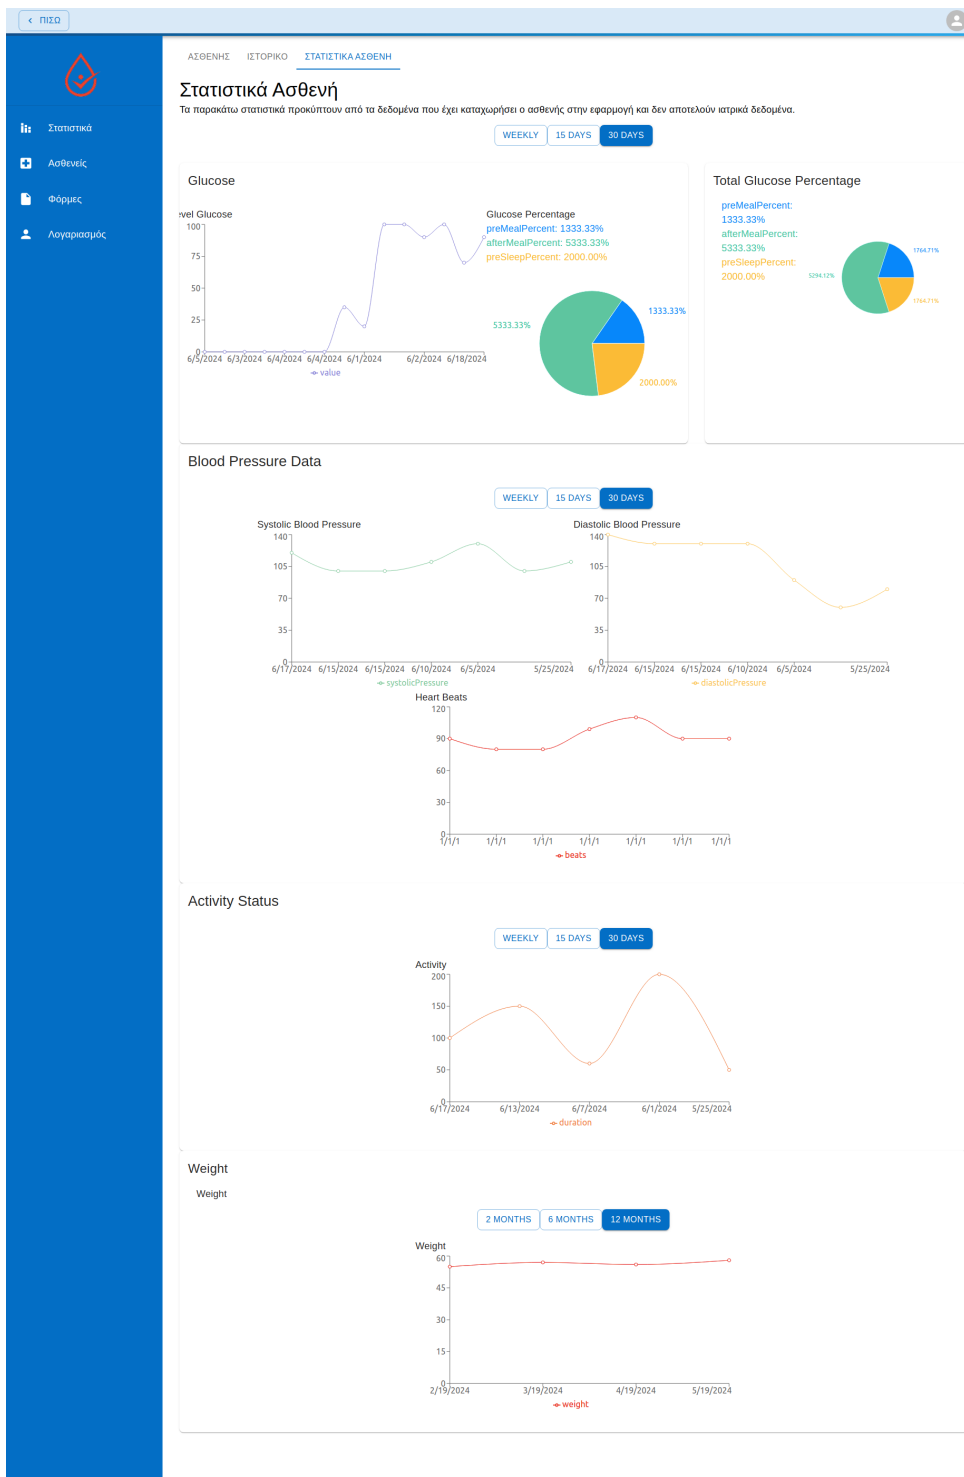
ΠΙΣΩ

Στατιστικά
Ασθενείς
Φόρμες
Λογαριασμός

ΑΣΘΕΝΗΣ ΙΣΤΟΡΙΚΟ ΣΤΑΤΙΣΤΙΚΑ ΑΣΘΕΝΗ

Στατιστικά Ασθενή

Τα παρακάτω στατιστικά προκύπτουν από τα δεδομένα που έχει καταχωρήσει ο ασθενής στην εφαρμογή και δεν αποτελούν ιατρικά δεδομένα.

WEEKLY 15 DAYS 30 DAYS

Glucose

vel Glucose
100
75
50
25
0
6/5/2024 6/3/2024 6/4/2024 6/4/2024 6/1/2024 6/2/2024 6/18/2024
value

Glucose Percentage
preMealPercent: 1333.33%
afterMealPercent: 5333.33%
preSleepPercent: 2000.00%
5333.33%
1333.33%
2000.00%

Total Glucose Percentage
preMealPercent: 1333.33%
afterMealPercent: 5333.33%
preSleepPercent: 2000.00%
1764.71%
5294.12%
1764.71%

Blood Pressure Data

WEEKLY 15 DAYS 30 DAYS

Systolic Blood Pressure
140
105
70
35
0
6/17/2024 6/15/2024 6/15/2024 6/10/2024 6/5/2024 5/25/2024
systolicPressure

Diastolic Blood Pressure
140
105
70
35
0
6/17/2024 6/15/2024 6/15/2024 6/10/2024 6/5/2024 5/25/2024
diastolicPressure

Heart Beats
120
90
60
30
0
1/1/1 1/1/1 1/1/1 1/1/1 1/1/1 1/1/1 1/1/1
beats

Activity Status

WEEKLY 15 DAYS 30 DAYS

Activity
200
150
100
50
0
6/17/2024 6/13/2024 6/7/2024 6/1/2024 5/25/2024
duration

Weight

Weight

2 MONTHS 6 MONTHS 12 MONTHS

Weight
60
45
30
15
0
2/19/2024 3/19/2024 4/19/2024 5/19/2024
weight